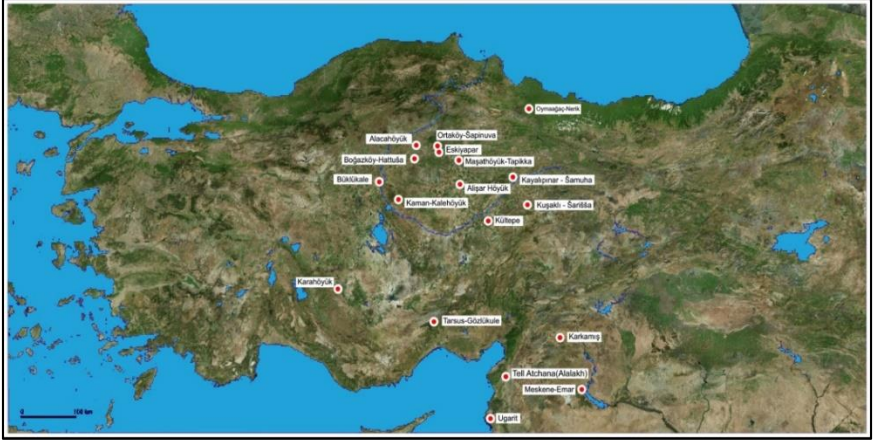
Oymaağaç-Nerik
Alacahöyük
Ortaköy-Şapinuva
Eskiyapar
Boğazköy-Hattuša
Maşathöyük-Tapikka
Büklükale
Kayalıpınar - Šamuha
Alişar Höyük
Kaman-Kalehöyük
Kuşaklı - Šarišša
Kültepe
Karahöyük
Tarsus-Gözlükule
Karkamış
Tell Atchana(Alalakh)
Meskene-Emar
Ugarit
0
100 km